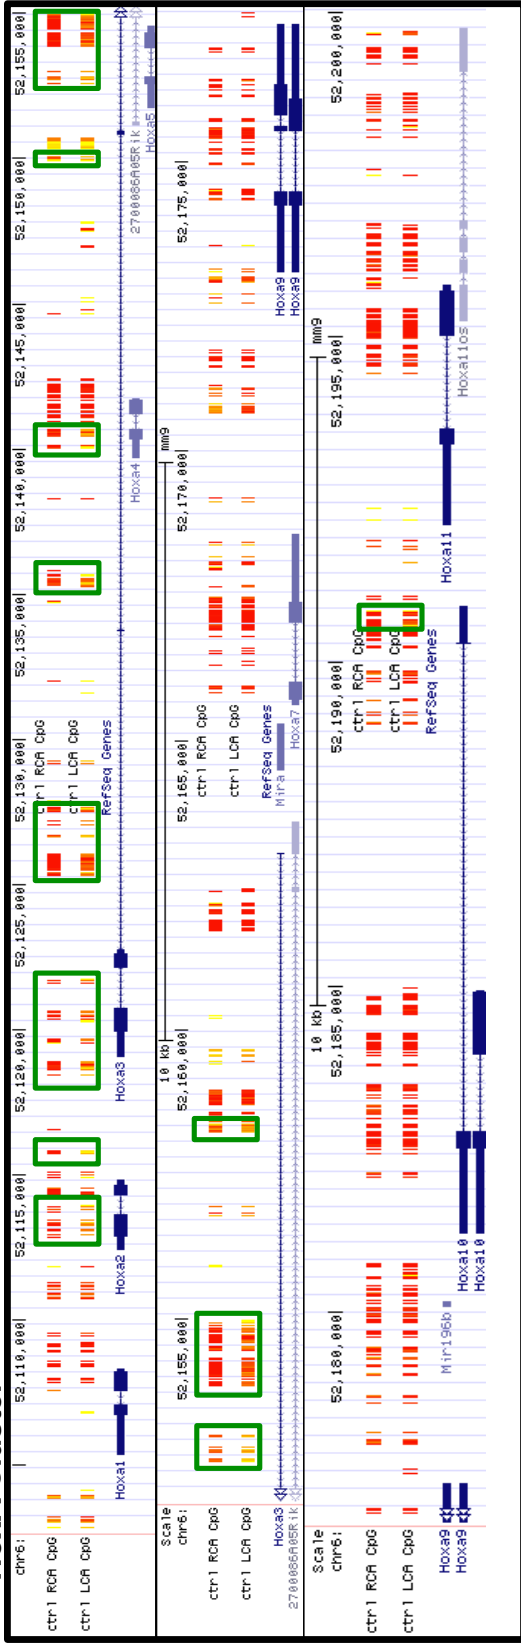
chr6:
ctrl RCA CpG
ctrl LCA CpG
52,110,000
52,115,000
52,120,000
52,125,000
52,130,000
52,135,000
52,140,000
52,145,000
52,150,000
52,155,000
ctrl RCA CpG
ctrl LCA CpG
RefSeq Genes
Hoxa1
Hoxa2
Hoxa3
Hoxa4
2700086A05Rik
Hoxa5

Scale
chr6:
ctrl RCA CpG
ctrl LCA CpG
10 kb
mm9
52,155,000
52,160,000
52,165,000
52,170,000
52,175,000
ctrl RCA CpG
ctrl LCA CpG
RefSeq Genes
Hoxa3
2700086A05Rik
Mira
Hoxa7
Hoxa9
Hoxa9

Scale
chr6:
ctrl RCA CpG
ctrl LCA CpG
10 kb
mm9
52,180,000
52,185,000
52,190,000
52,195,000
52,200,000
ctrl RCA CpG
ctrl LCA CpG
RefSeq Genes
Hoxa9
Hoxa9
Mir196b
Hoxa10
Hoxa10
Hoxa11
Hoxa11os